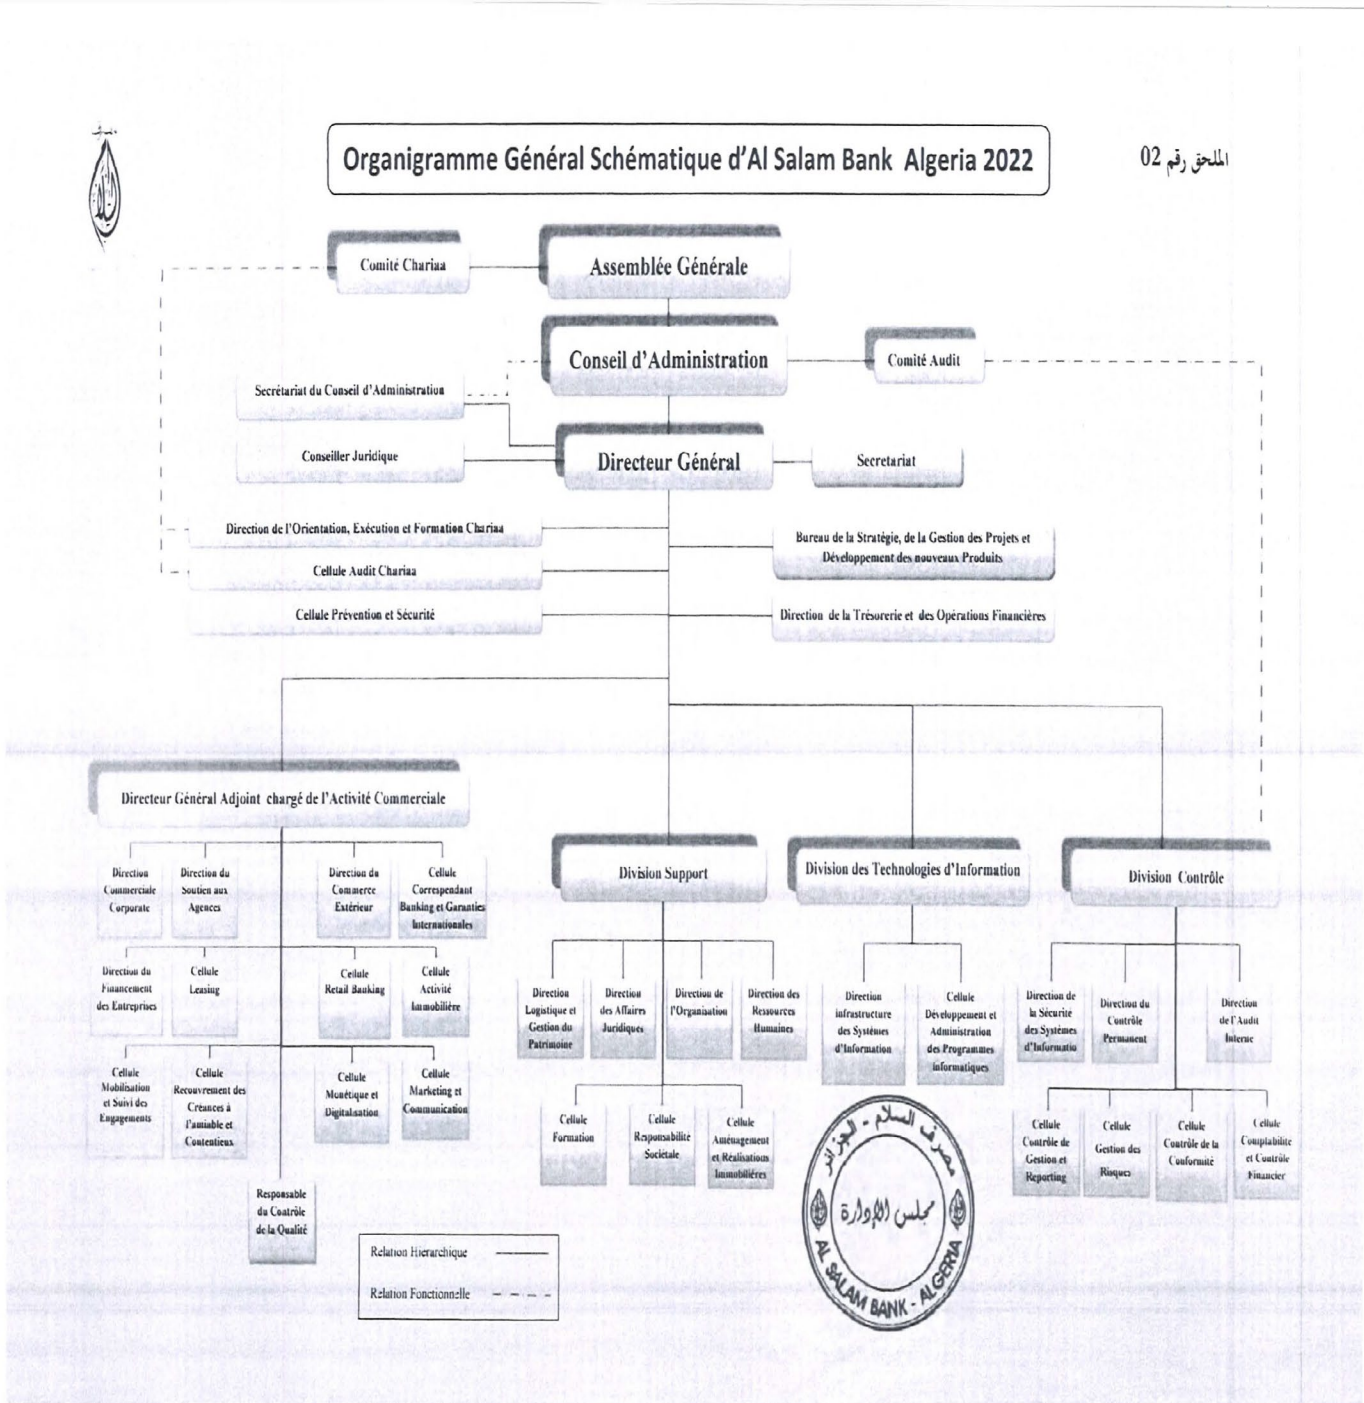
Organigramme Général Schématique d'Al Salam Bank Algeria 2022

الملحق رقم 02

Comité Chariaa

Assemblée Générale

Conseil d'Administration

Comité Audit

Secrétariat du Conseil d'Administration

Conseiller Juridique

Directeur Général

Secretariat

Direction de l'Orientation, Exécution et Formation Chariaa

Cellule Audit Chariaa

Cellule Prévention et Sécurité

Bureau de la Stratégie, de la Gestion des Projets et Développement des nouveaux Produits

Direction de la Trésorerie et des Opérations Financières

Directeur Général Adjoint chargé de l'Activité Commerciale

Direction Commerciale Corporate

Direction du Soutien aux Agences

Direction du Commerce Extérieur

Cellule Correspendant Banking et Garanties Internationales

Direction du Financement des Entreprises

Cellule Leasing

Cellule Retail Banking

Cellule Activité Immobilière

Cellule Mobilisation et Suivi des Engagements

Cellule Recouvrement des Créances à l'amiable et Contentieux

Cellule Monétique et Digitalisation

Cellule Marketing et Communication

Responsable du Contrôle de la Qualité

Division Support

Direction Logistique et Gestion du Patrimoine

Direction des Affaires Juridiques

Direction de l'Organisation

Direction des Ressources Humaines

Cellule Formation

Cellule Responsabilité Sociétale

Cellule Aménagement et Réalisations Immobilières

Division des Technologies d'Information

Direction infrastructure des Systèmes d'Information

Cellule Développement et Administration des Programmes informatiques

Division Contrôle

Direction de la Sécurité des Systèmes d'Informatio

Direction du Contrôle Permanent

Direction de l'Audit Interne

Cellule Contrôle de Gestion et Reporting

Cellule Gestion des Risques

Cellule Contrôle de la Conformité

Cellule Comptabilité et Contrôle Financier

Relation Hiérarchique

Relation Fonctionnelle

مصرف السلام - الجزائر
مجلس الإدارة
AL SALAM BANK - ALGERIA